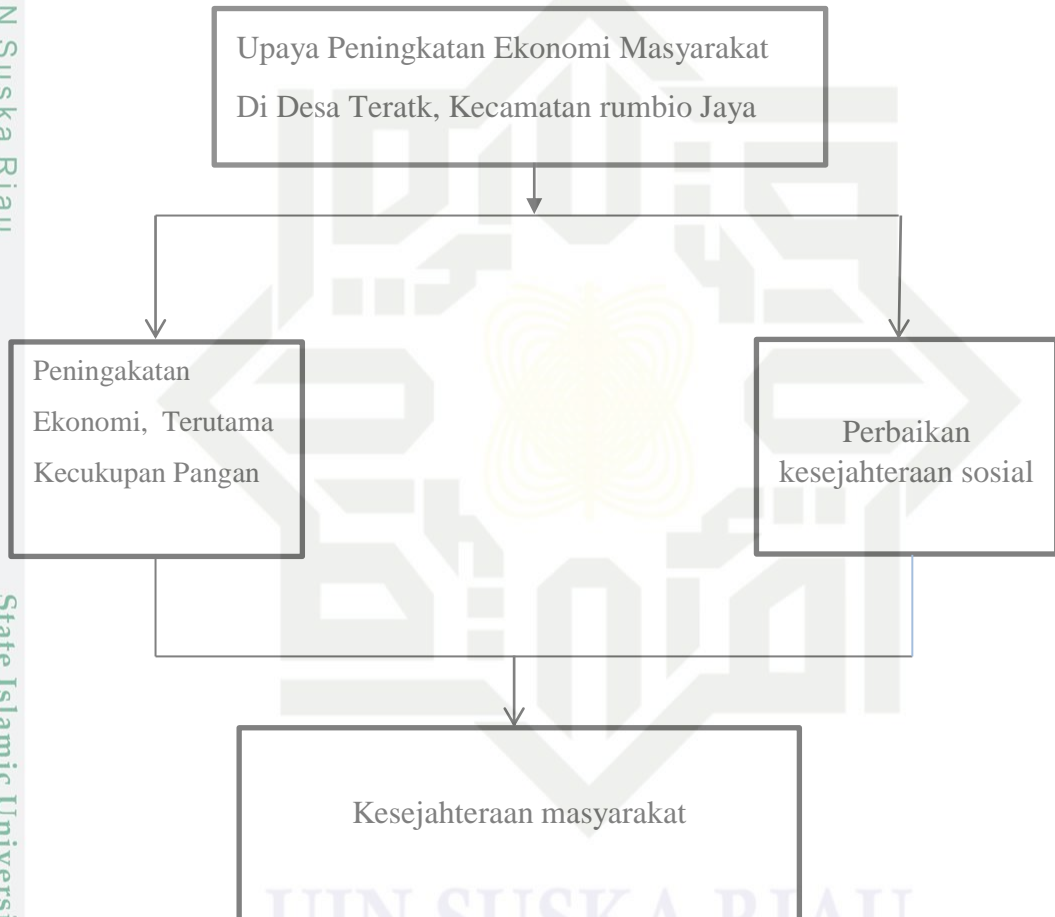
N Suska Riau

Upaya Peningkatan Ekonomi Masyarakat

Di Desa Teratk, Kecamatan rumbio Jaya

Peningakatan Ekonomi, Terutama Kecukupan Pangan

Perbaikan kesejahteraan sosial

State Islamic Univers

Kesejahteraan masyarakat

UIN SUSKA RIAU